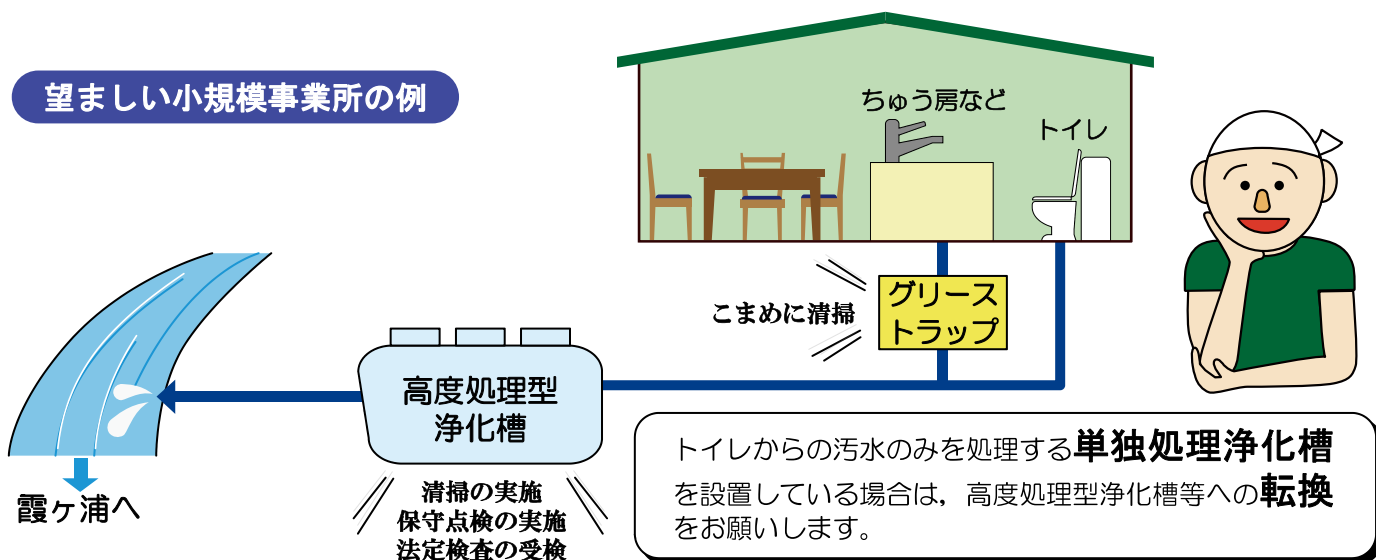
望ましい小規模事業所の例

ちゅう房など

トイレ

こまめに清掃

グリーストラップ

高度処理型浄化槽

霞ヶ浦へ

清掃の実施
保守点検の実施
法定検査の受検

トイレからの汚水のみを処理する単独処理浄化槽を設置している場合は，高度処理型浄化槽等への転換をお願いします。